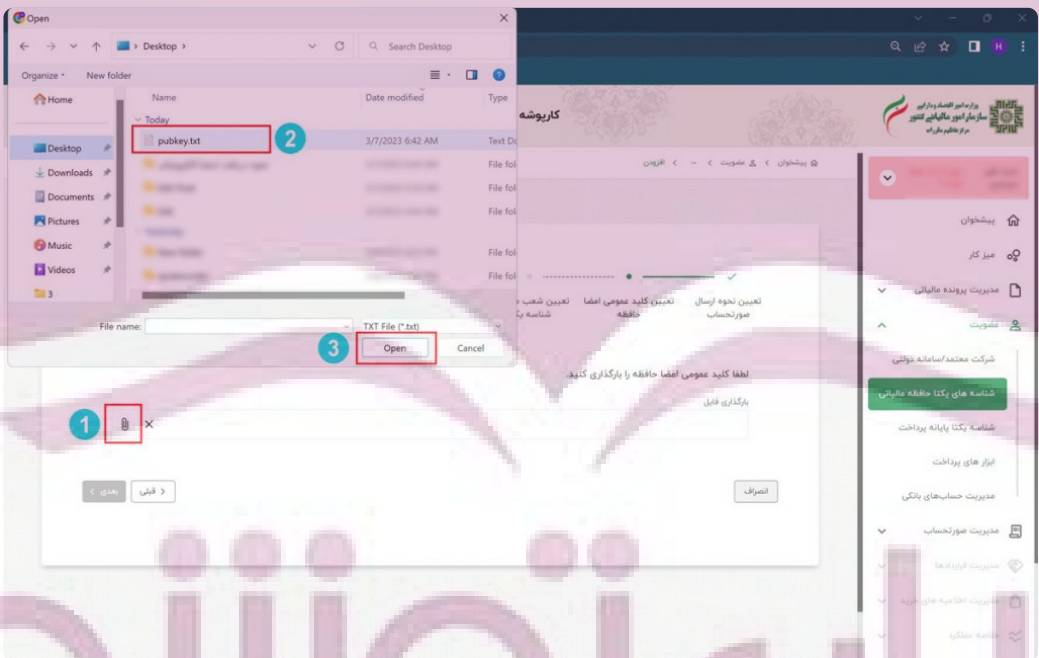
Open

Desktop

Search Desktop

Organize ▾ New folder

Home

Desktop

Downloads

Documents

Pictures

Music

Videos

3

Name

Date modified

Type

Today

pubkey.txt

3/7/2023 6:42 AM

Text Do

File fol

File fol

File fol

File fol

File fol

File name:

TXT File (*.txt)

Open

Cancel

2

3

1

کارپوشه

وزارت امور اقتصادی و دارایی
سازمان امور مالیاتی کشور
مرکز تنظیم مقررات

پیشخوان > عضویت > ... > افزودن

پیشخوان

میز کار

مدیریت پرونده مالیاتی

عضویت

شرکت معتمد/سامانه دولتی

شناسه های یکتا حافظه مالیاتی

شناسه یکتا پایانه پرداخت

ابزار های پرداخت

مدیریت حساب‌های بانکی

مدیریت صورتحساب

مدیریت قراردادها

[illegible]

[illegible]

تعیین نحوه ارسال صورتحساب

تعیین کلید عمومی امضا حافظه

تعیین شعب و شناسه یک

لطفا کلید عمومی امضا حافظه را بارگذاری کنید.

بارگذاری فایل

انصراف

قبلی

بعدی